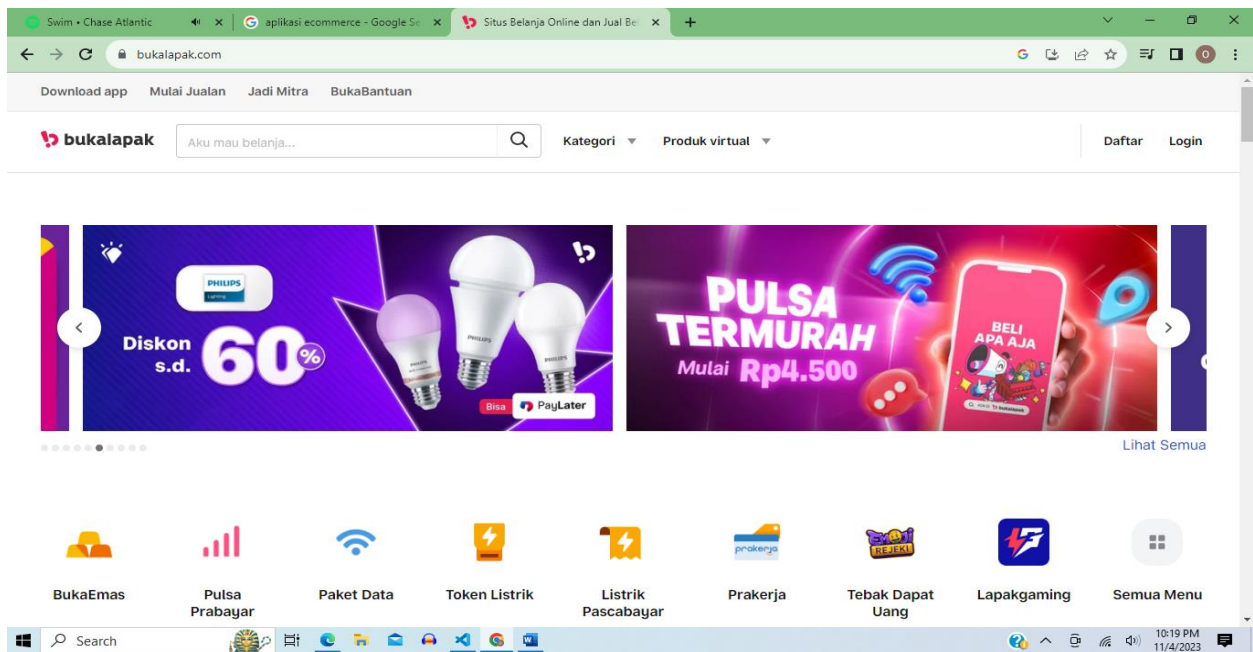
Swim • Chase Atlantic
aplikasi ecommerce - Google Se
Situs Belanja Online dan Jual Bel
+

bukalapak.com

Download app   Mulai Jualan   Jadi Mitra   BukaBantuan

bukalapak
Aku mau belanja...
Kategori
Produk virtual
Daftar
Login

PHILIPS
Diskon s.d. 60%
Bisa PayLater

PULSA TERMURAH
Mulai Rp4.500
BELI APA AJA

Lihat Semua

BukaEmas
Pulsa Prabayar
Paket Data
Token Listrik
Listrik Pascabayar
prakerja
Prakerja
REJEKI
Tebak Dapat Uang
Lapakgaming
Semua Menu

Search
10:19 PM
11/4/2023